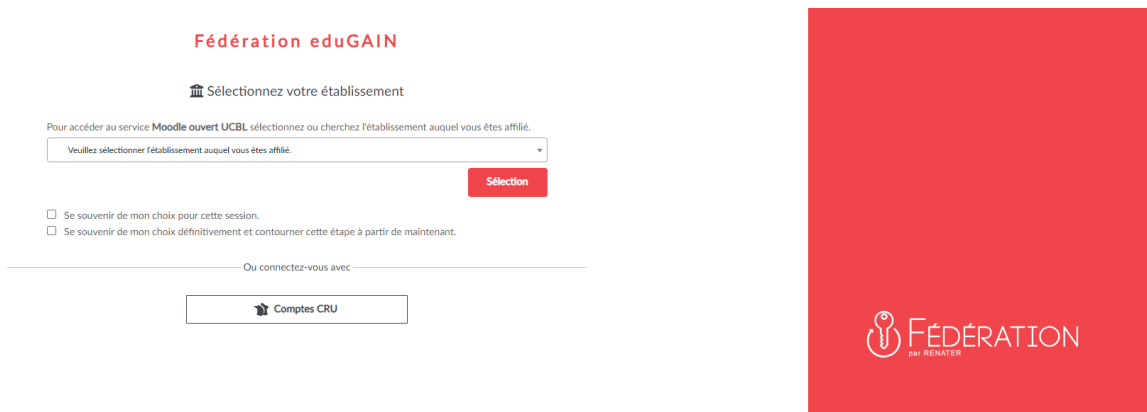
Fédération eduGAIN

Sélectionnez votre établissement

Pour accéder au service **Moodle ouvert UCBL** sélectionnez ou cherchez l'établissement auquel vous êtes affilié.

Veuillez sélectionner l'établissement auquel vous êtes affilié.

Sélection

Se souvenir de mon choix pour cette session.

Se souvenir de mon choix définitivement et contourner cette étape à partir de maintenant.

Ou connectez-vous avec

Comptes CRU

FÉDÉRATION
par RENATER